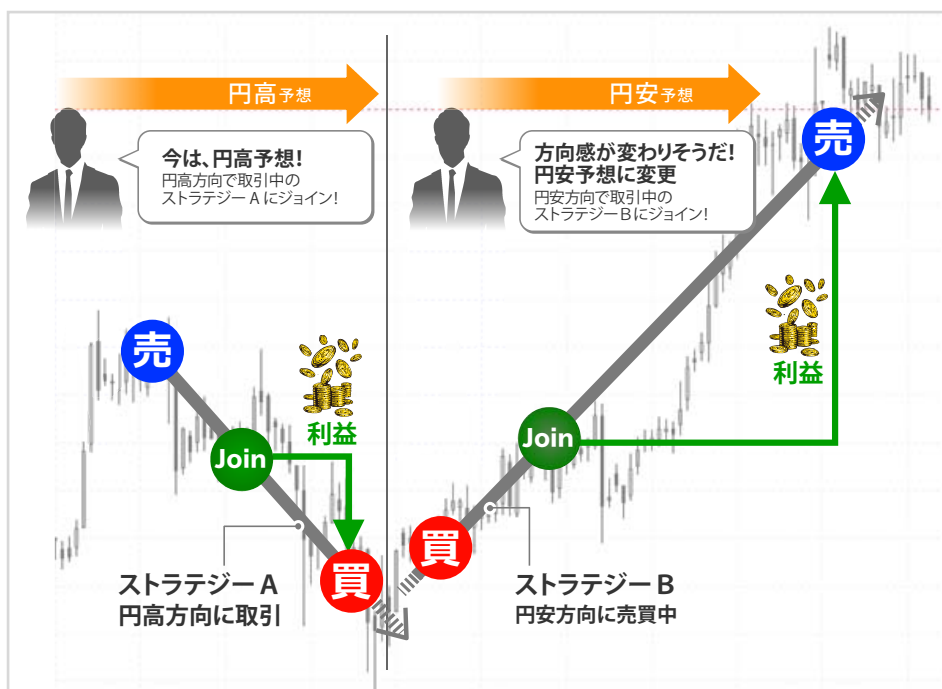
円高予想

今は、円高予想!
円高方向で取引中の
ストラテジーAにジョイン!

売

Join

利益

買

ストラテジーA
円高方向に取引

円安予想

方向感が変わりそうだ!
円安予想に変更
円安方向で取引中の
ストラテジーBにジョイン!

売

利益

Join

買

ストラテジーB
円安方向に売買中